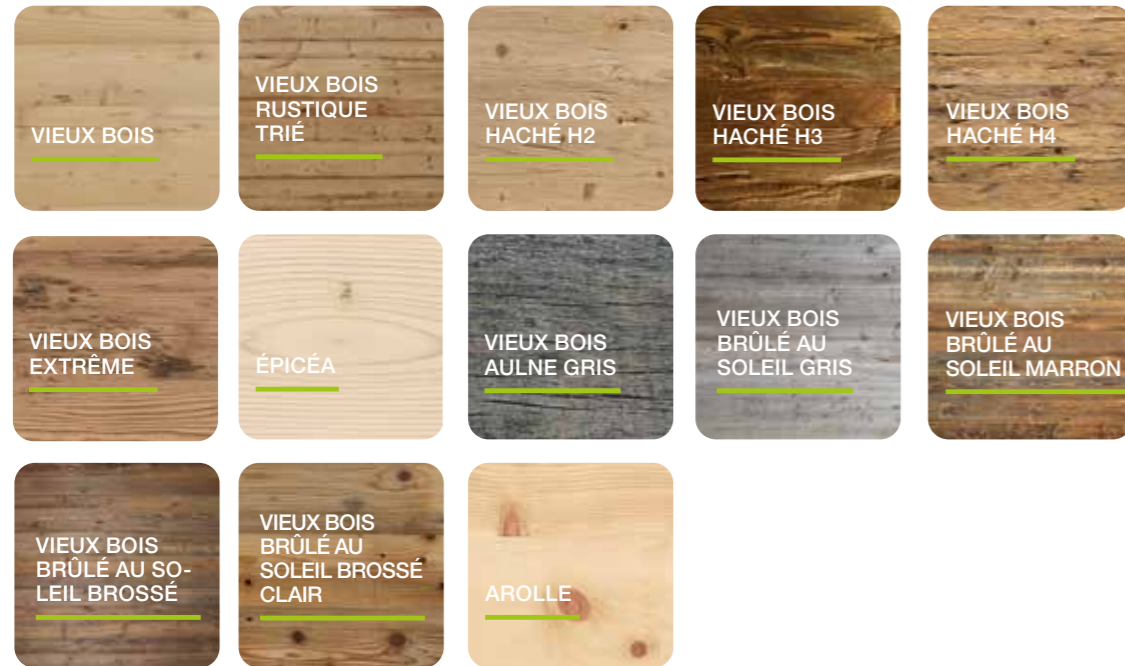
VIEUX BOIS

VIEUX BOIS RUSTIQUE TRIÉ

VIEUX BOIS HACHÉ H2

VIEUX BOIS HACHÉ H3

VIEUX BOIS HACHÉ H4

VIEUX BOIS EXTRÊME

ÉPICÉA

VIEUX BOIS AULNE GRIS

VIEUX BOIS BRÛLÉ AU SOLEIL GRIS

VIEUX BOIS BRÛLÉ AU SOLEIL MARRON

VIEUX BOIS BRÛLÉ AU SOLEIL BROSSÉ

VIEUX BOIS BRÛLÉ AU SOLEIL BROSSÉ CLAIR

AROLLE